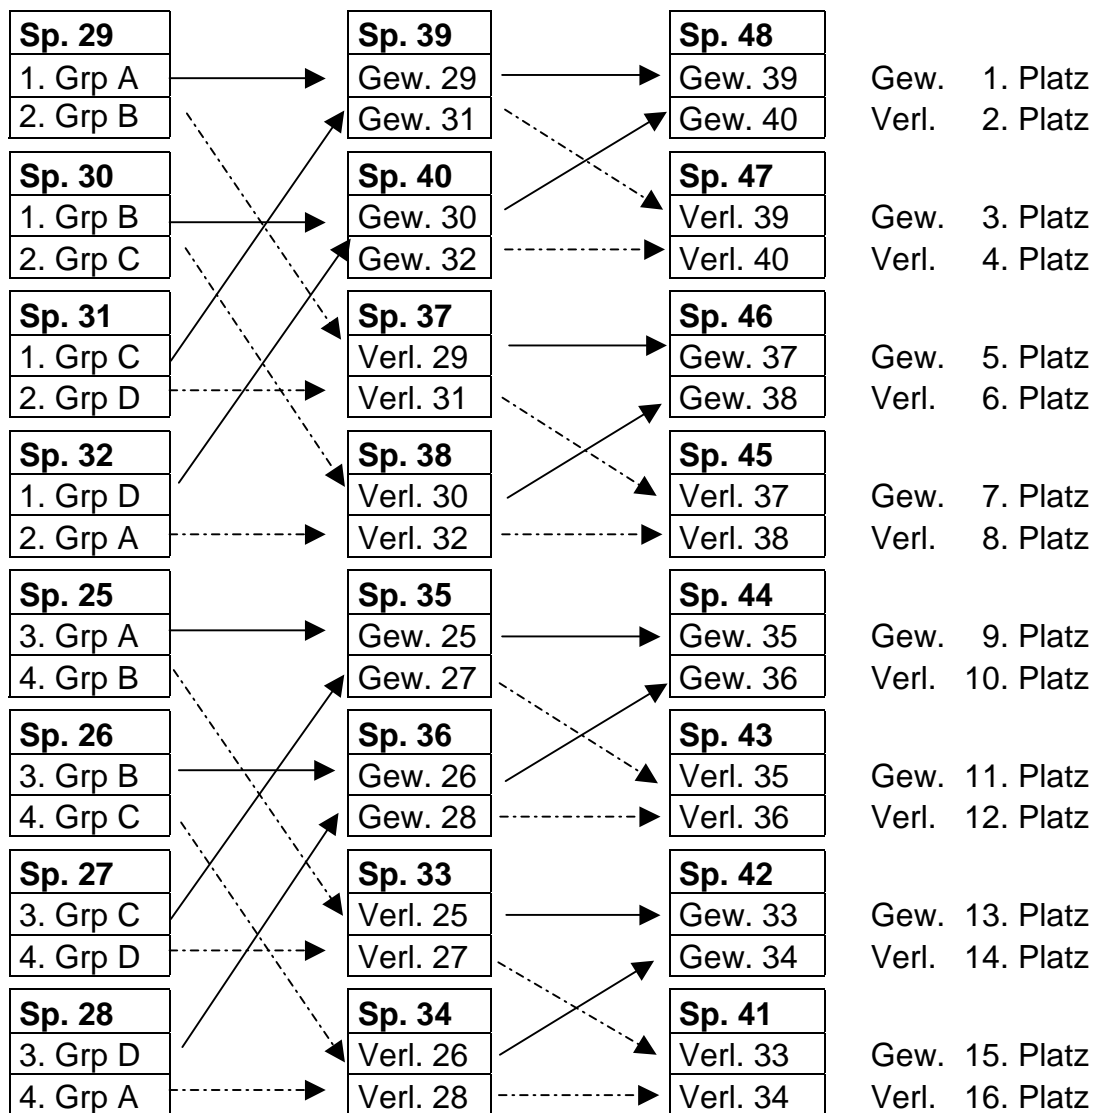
| Sp. 29 |
|---|
| 1. Grp A |
| 2. Grp B |

| Sp. 30 |
|---|
| 1. Grp B |
| 2. Grp C |

| Sp. 31 |
|---|
| 1. Grp C |
| 2. Grp D |

| Sp. 32 |
|---|
| 1. Grp D |
| 2. Grp A |

| Sp. 25 |
|---|
| 3. Grp A |
| 4. Grp B |

| Sp. 26 |
|---|
| 3. Grp B |
| 4. Grp C |

| Sp. 27 |
|---|
| 3. Grp C |
| 4. Grp D |

| Sp. 28 |
|---|
| 3. Grp D |
| 4. Grp A |

| Sp. 39 |
|---|
| Gew. 29 |
| Gew. 31 |

| Sp. 40 |
|---|
| Gew. 30 |
| Gew. 32 |

| Sp. 37 |
|---|
| Verl. 29 |
| Verl. 31 |

| Sp. 38 |
|---|
| Verl. 30 |
| Verl. 32 |

| Sp. 35 |
|---|
| Gew. 25 |
| Gew. 27 |

| Sp. 36 |
|---|
| Gew. 26 |
| Gew. 28 |

| Sp. 33 |
|---|
| Verl. 25 |
| Verl. 27 |

| Sp. 34 |
|---|
| Verl. 26 |
| Verl. 28 |

| Sp. 48 | |
|---|---|
| Gew. 39 | Gew. 1. Platz |
| Gew. 40 | Verl. 2. Platz |

| Sp. 47 | |
|---|---|
| Verl. 39 | Gew. 3. Platz |
| Verl. 40 | Verl. 4. Platz |

| Sp. 46 | |
|---|---|
| Gew. 37 | Gew. 5. Platz |
| Gew. 38 | Verl. 6. Platz |

| Sp. 45 | |
|---|---|
| Verl. 37 | Gew. 7. Platz |
| Verl. 38 | Verl. 8. Platz |

| Sp. 44 | |
|---|---|
| Gew. 35 | Gew. 9. Platz |
| Gew. 36 | Verl. 10. Platz |

| Sp. 43 | |
|---|---|
| Verl. 35 | Gew. 11. Platz |
| Verl. 36 | Verl. 12. Platz |

| Sp. 42 | |
|---|---|
| Gew. 33 | Gew. 13. Platz |
| Gew. 34 | Verl. 14. Platz |

| Sp. 41 | |
|---|---|
| Verl. 33 | Gew. 15. Platz |
| Verl. 34 | Verl. 16. Platz |